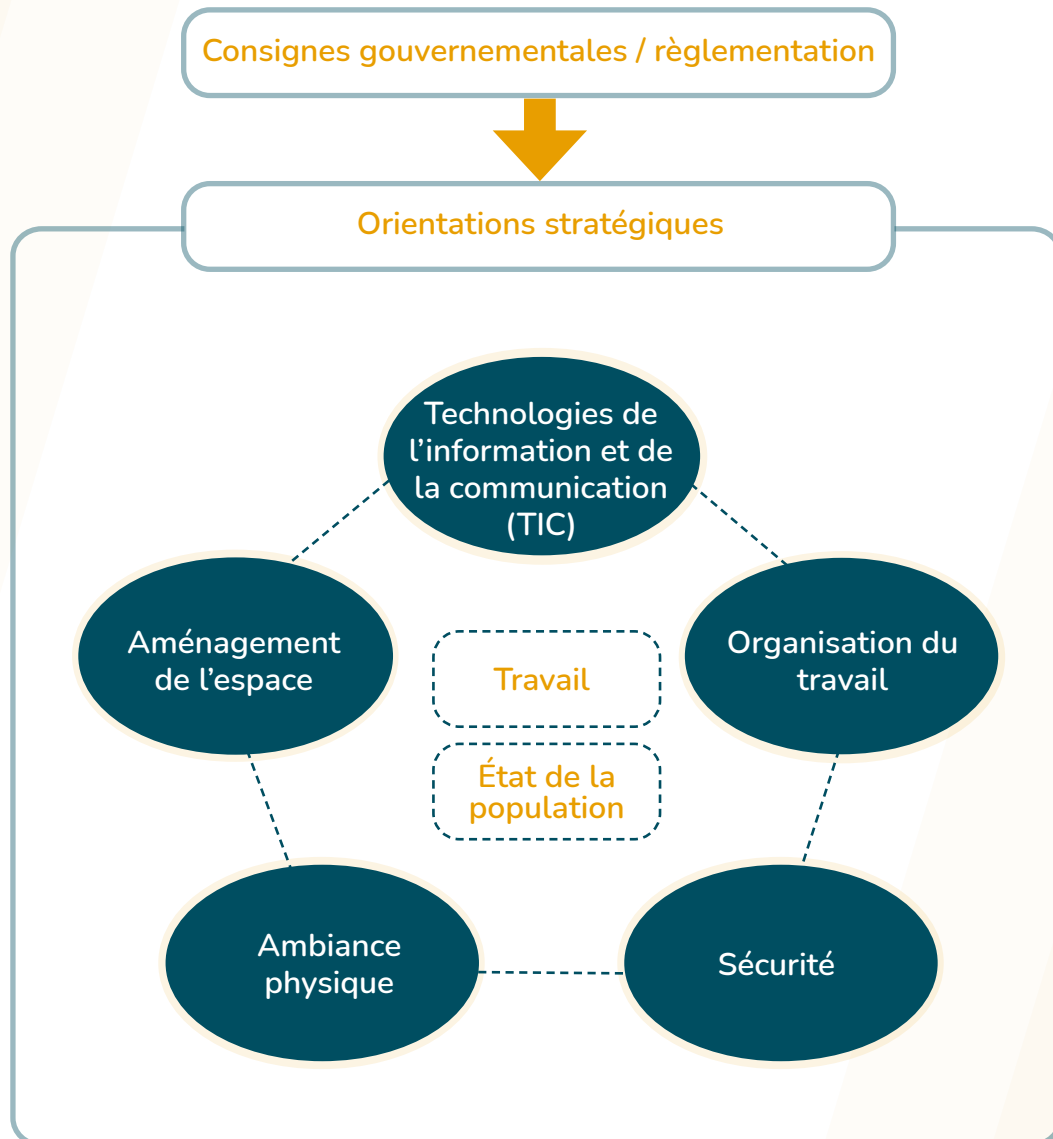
Consignes gouvernementales / règlementation

Orientations stratégiques

Technologies de l’information et de la communication (TIC)

Aménagement de l’espace

Organisation du travail

Travail

État de la population

Ambiance physique

Sécurité